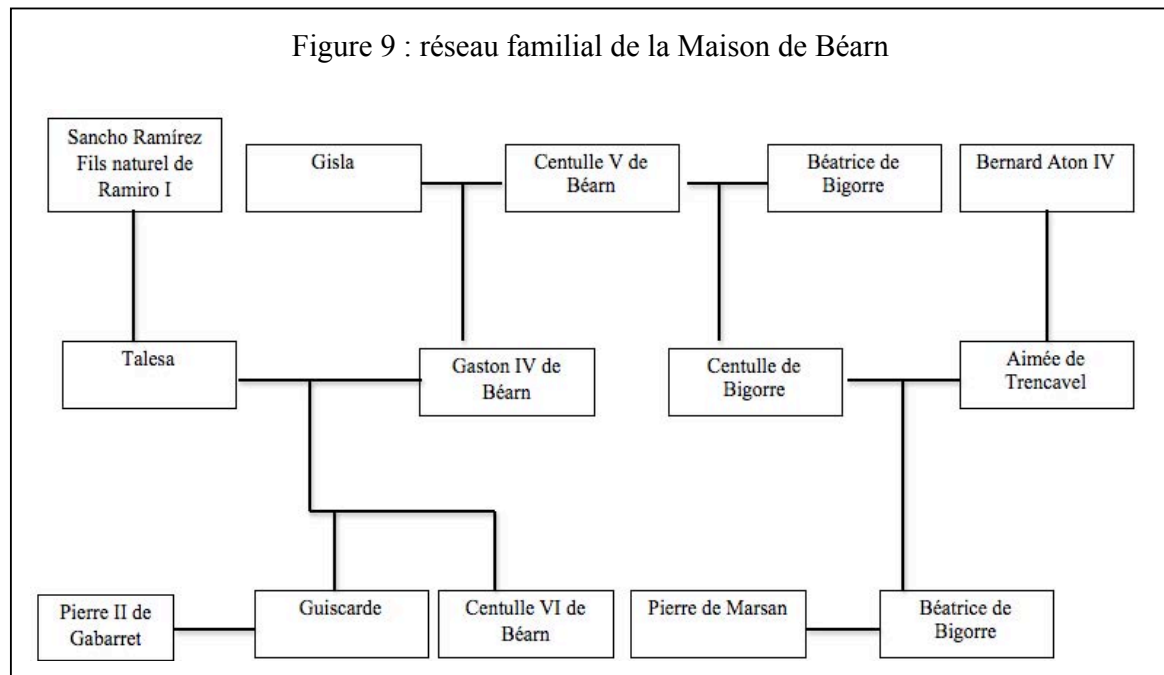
Figure 9 : réseau familial de la Maison de Béarn

Sancho Ramírez Fils naturel de Ramiro I

Gisla

Centulle V de Béarn

Béatrice de Bigorre

Bernard Aton IV

Talesa

Gaston IV de Béarn

Centulle de Bigorre

Aimée de Trencavel

Pierre II de Gabarret

Guiscarde

Centulle VI de Béarn

Pierre de Marsan

Béatrice de Bigorre